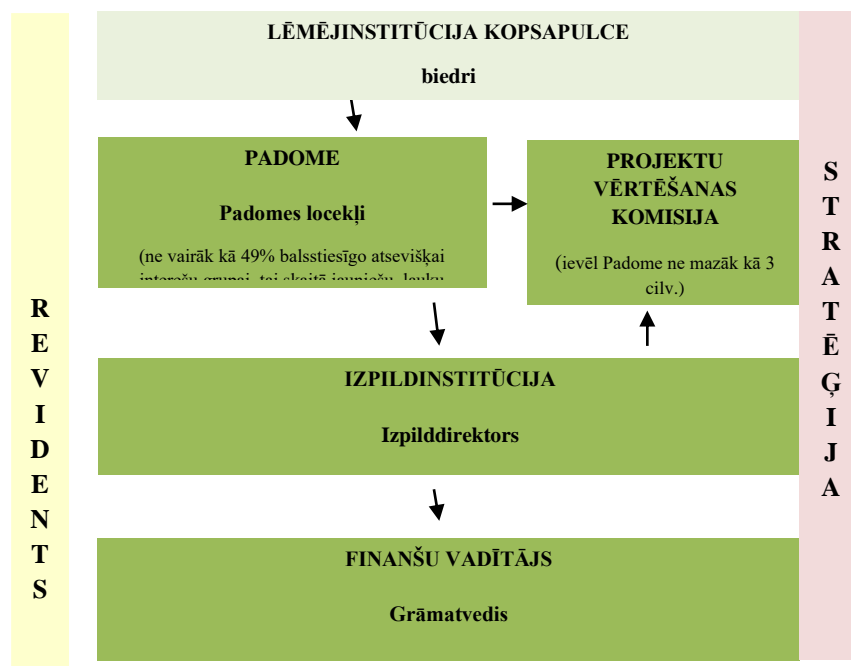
LĒMĒJINSTITŪCIJA KOPSAPULCE

biedri

PADOME

Padomes locekļi

(ne vairāk kā 49% balsstiesīgo atsevišķai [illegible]

PROJEKTU VĒRTĒŠANAS KOMISIJA

(ievēl Padome ne mazāk kā 3 cilv.)

IZPILDINSTITŪCIJA

Izpilddirektors

FINANŠU VADĪTĀJS

Grāmatvedis

REVIDENTS

STRATĒĢIJA